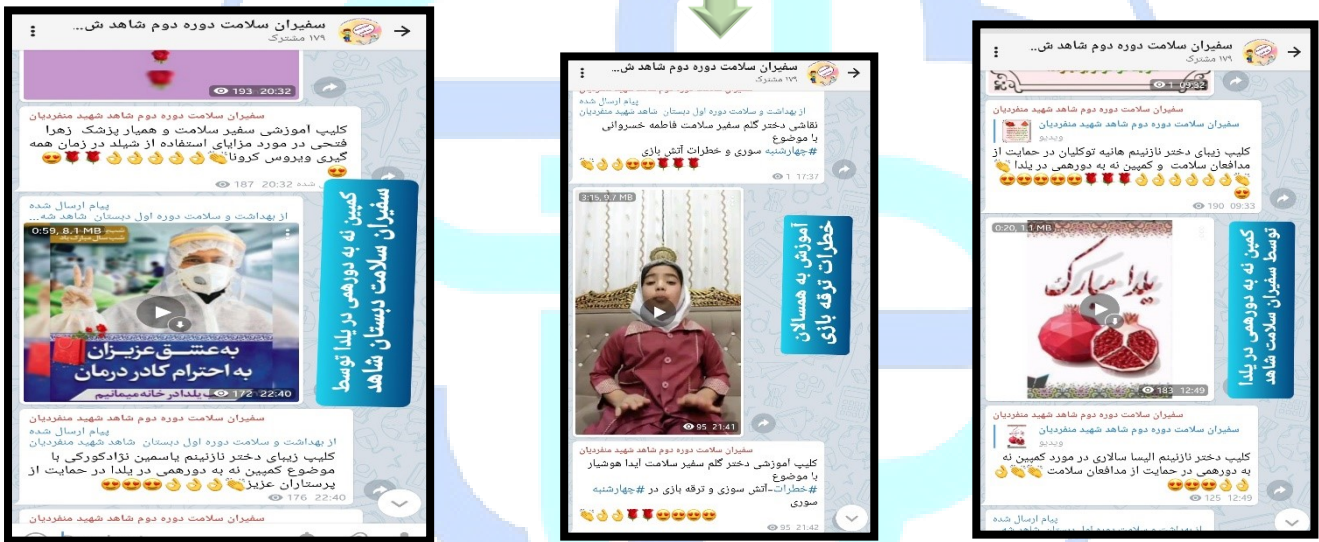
سفیران سلامت دوره دوم شاهد ش...
۱۷۹ مشترک

193 20:32

سفیران سلامت دوره دوم شاهد شهید منفردیان
کلیپ آموزشی سفیر سلامت و همیار پزشک زهرا فتحی در مورد مزایای استفاده از شیلد در زمان همه گیری ویروس کرونا👏👌👌👌👌🌹🌹😍

187 20:32

پیام ارسال شده
از بهداشت و سلامت دوره اول دبستان شاهد شه...
0:59, 8.1 MB
به عشق عزیزان
به احترام کادر درمان
یلدا در خانه میمانیم
172 22:40

سفیران سلامت دوره دوم شاهد شهید منفردیان
پیام ارسال شده
از بهداشت و سلامت دوره اول دبستان شاهد شهید منفردیان
کلیپ زیبای دختر نازنینم یاسمین نژادکورکی با موضوع کمپین نه به دورهمی در یلدا در حمایت از پرستاران عزیز👏👌👌😍😍😍

176 22:40

سفیران سلامت دوره دوم شاهد شهید منفردیان

کمپین نه به دورهمی در یلدا توسط سفیران سلامت دبستان شاهد

سفیران سلامت دوره دوم شاهد ش...
۱۷۹ مشترک

پیام ارسال شده
از بهداشت و سلامت دوره اول دبستان شاهد شهید منفردیان
نقاشی دخترگلم سفیر سلامت فاطمه خسروانی با موضوع
#چهارشنبه سوری و خطرات آتش بازی
👏👌👌😍😍🌹🌹

1 17:37

3:15, 9.7 MB
95 21:41

سفیران سلامت دوره دوم شاهد شهید منفردیان
کلیپ آموزشی دخترگلم سفیر سلامت آیدا هوشیار با موضوع
#خطرات-آتش سوزی و ترقه بازی در #چهارشنبه سوری
👏👌👌🌹🌹😍😍😍

95 21:42

آموزش به همسالان خطرات ترقه بازی

سفیران سلامت دوره دوم شاهد ش...
۱۷۹ مشترک

1 09:32

سفیران سلامت دوره دوم شاهد شهید منفردیان
سفیران سلامت دوره دوم شاهد شهید منفردیان
ویدیو
کلیپ زیبای دختر نازنینم هانیه توکلیان در حمایت از مدافعان سلامت و کمپین نه به دورهمی در یلدا👏👌👌👌👌👌🌹🌹🌹😍😍😍😍😍

190 09:33

0:20, 1.1 MB
یلدا مبارک
183 12:49

سفیران سلامت دوره دوم شاهد شهید منفردیان
سفیران سلامت دوره دوم شاهد شهید منفردیان
ویدیو
کلیپ زیبای دختر نازنینم الیسا سالاری در مورد کمپین نه به دورهمی در حمایت از مدافعان سلامت 👏👏👌👌👌😍😍😍

125 12:49

پیام ارسال شده

کمپین نه به دورهمی در یلدا توسط سفیران سلامت شاهد